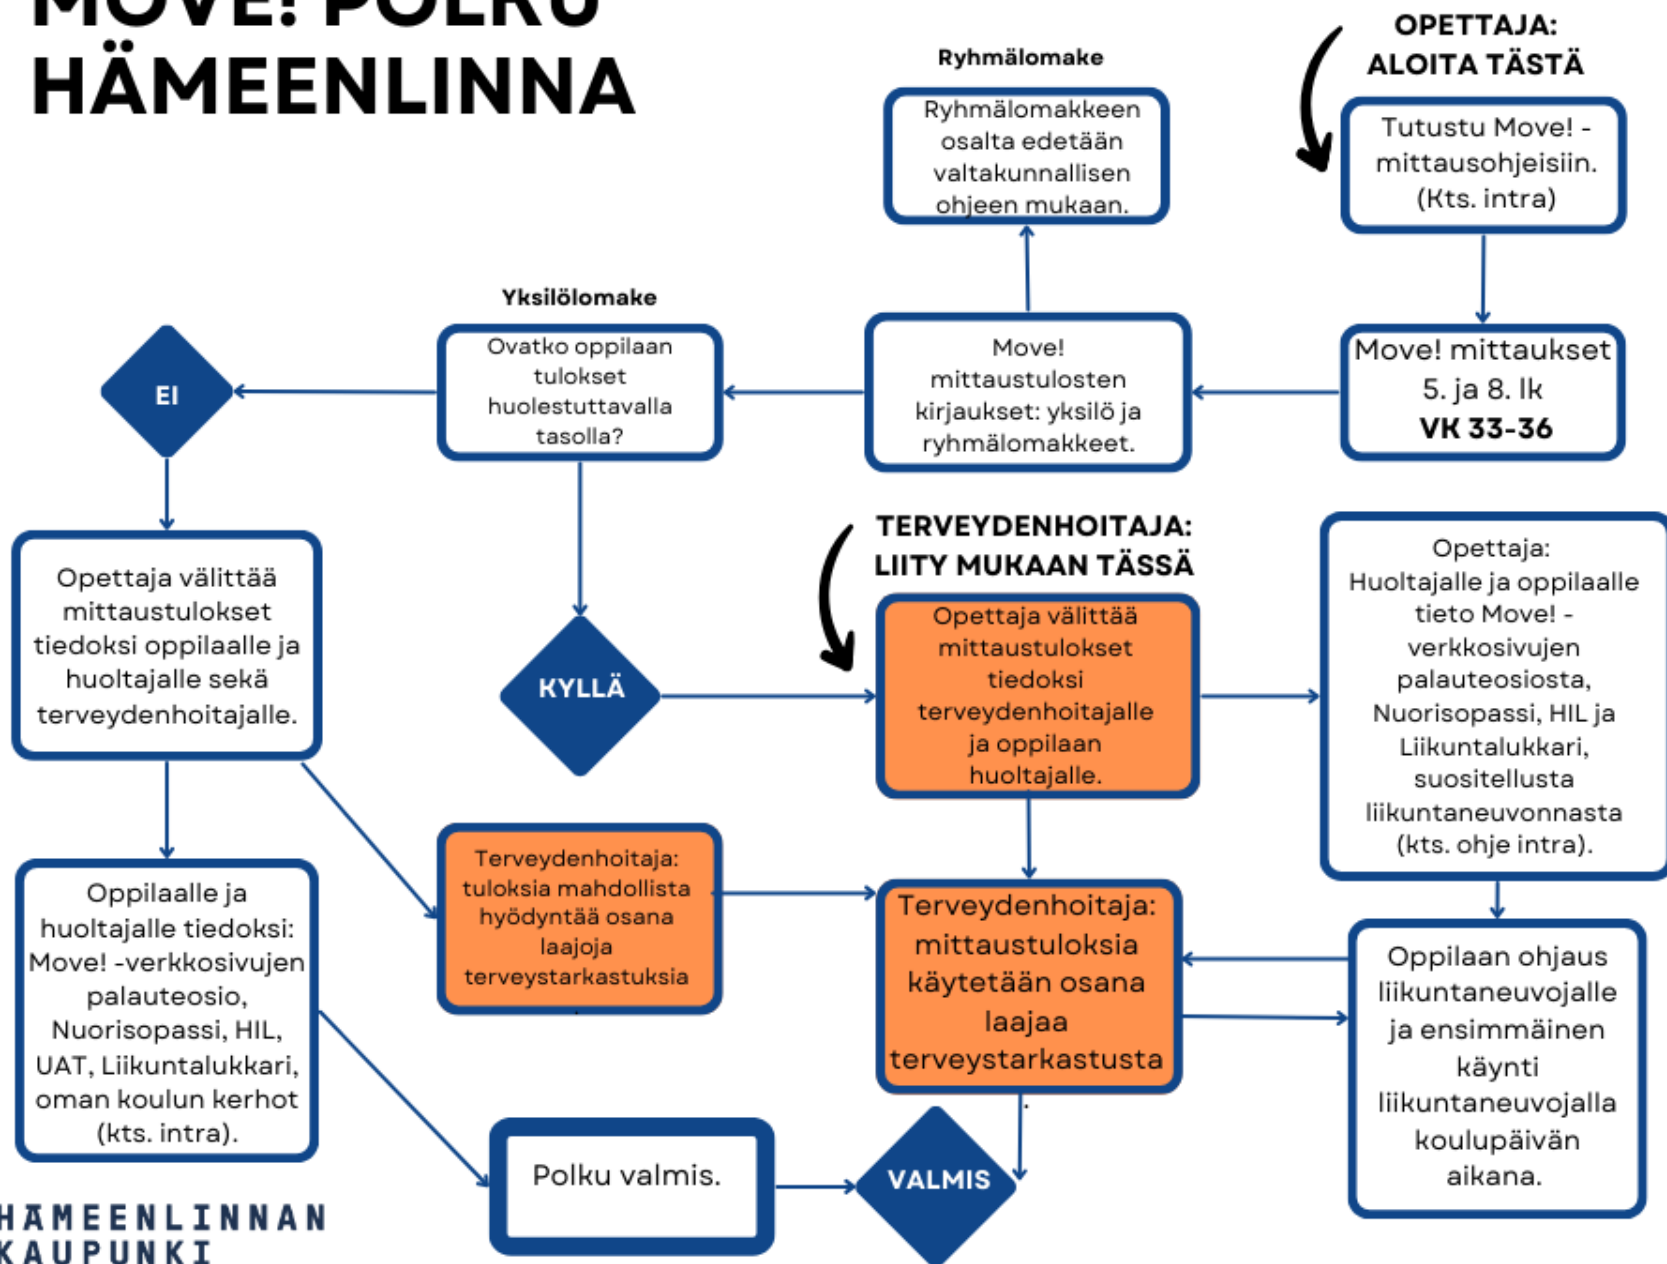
MOVE! POLKU HÄMEENLINNA

OPETTAJA: ALOITA TÄSTÄ

Tutustu Move! -mittausohjeisiin. (Kts. intra)

Ryhmälomake

Ryhmälomakkeen osalta edetään valtakunnallisen ohjeen mukaan.

Move! mittaukset 5. ja 8. lk VK 33-36

Move! mittaustulosten kirjaukset: yksilö ja ryhmälomakkeet.

Yksilölomake

Ovatko oppilaan tulokset huolestuttavalla tasolla?

EI

KYLLÄ

Opettaja välittää mittaustulokset tiedoksi oppilaalle ja huoltajalle sekä terveydenhoitajalle.

TERVEYDENHOITAJA: LIITY MUKAAN TÄSSÄ

Opettaja välittää mittaustulokset tiedoksi terveydenhoitajalle ja oppilaan huoltajalle.

Opettaja: Huoltajalle ja oppilaalle tieto Move! -verkkosivujen palauteosiosta, Nuorisopassi, HIL ja Liikuntalukkari, suositellusta liikuntaneuvonnasta (kts. ohje intra).

Oppilaalle ja huoltajalle tiedoksi: Move! -verkkosivujen palauteosio, Nuorisopassi, HIL, UAT, Liikuntalukkari, oman koulun kerhot (kts. intra).

Terveydenhoitaja: tuloksia mahdollista hyödyntää osana laajoja terveystarkastuksia

Terveydenhoitaja: mittaustuloksia käytetään osana laajaa terveystarkastusta

Oppilaan ohjaus liikuntaneuvojalle ja ensimmäinen käynti liikuntaneuvojalla koulupäivän aikana.

Polku valmis.

VALMIS

HÄMEENLINNAN KAUPUNKI